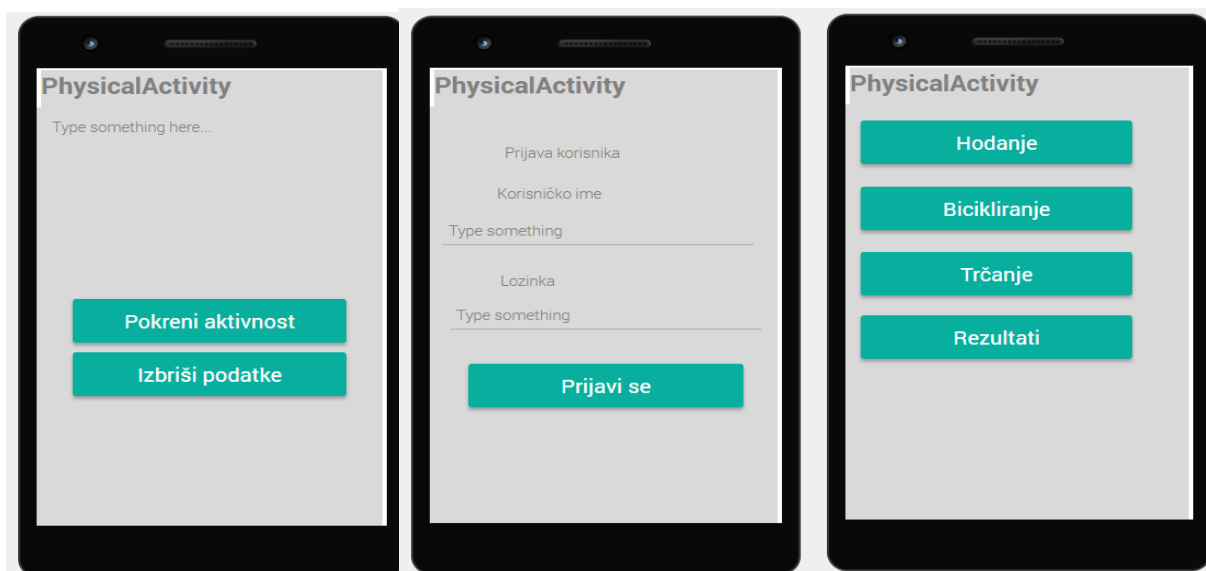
PhysicalActivity

Type something here...

Pokreni aktivnost

Izbriši podatke

PhysicalActivity

Prijava korisnika

Korisničko ime

Type something

Lozinka

Type something

Prijavi se

PhysicalActivity

Hodanje

Bicikliranje

Trčanje

Rezultati